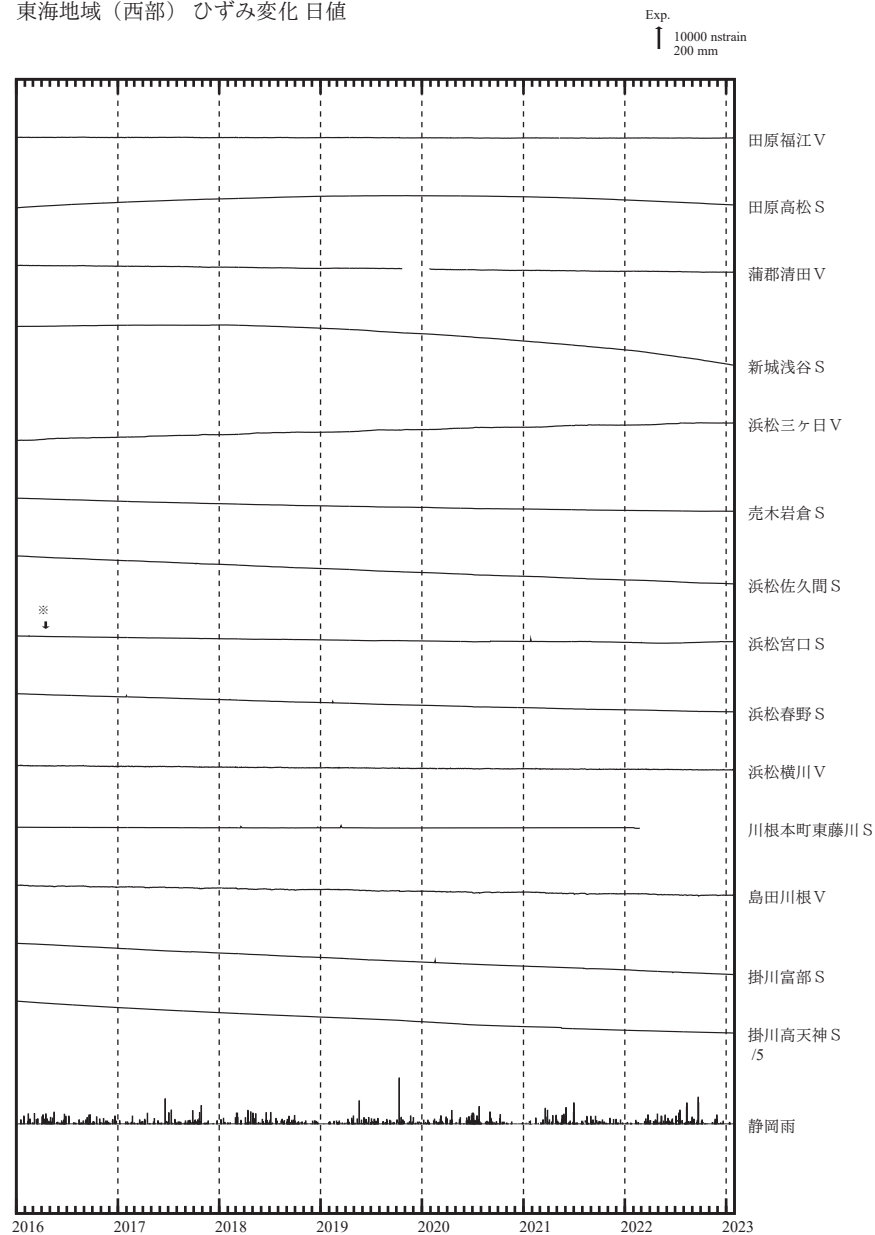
東海地域（西部） ひずみ変化 日値

Exp.
10000 nstrain
200 mm

田原福江 V

田原高松 S

蒲郡清田 V

新城浅谷 S

浜松三ヶ日 V

売木岩倉 S

浜松佐久間 S

※

浜松宮口 S

浜松春野 S

浜松横川 V

川根本町東藤川 S

島田川根 V

掛川富部 S

掛川高天神 S
/5

静岡雨

2016 2017 2018 2019 2020 2021 2022 2023